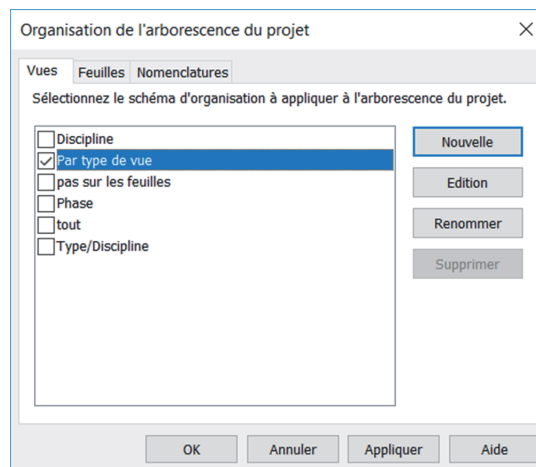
Organisation de l'arborescence du projet

×

Vues | Feuilles | Nomenclatures

Sélectionnez le schéma d'organisation à appliquer à l'arborescence du projet.

Discipline
Par type de vue
pas sur les feuilles
Phase
tout
Type/Discipline

Nouvelle
Edition
Renommer
Supprimer

OK | Annuler | Appliquer | Aide